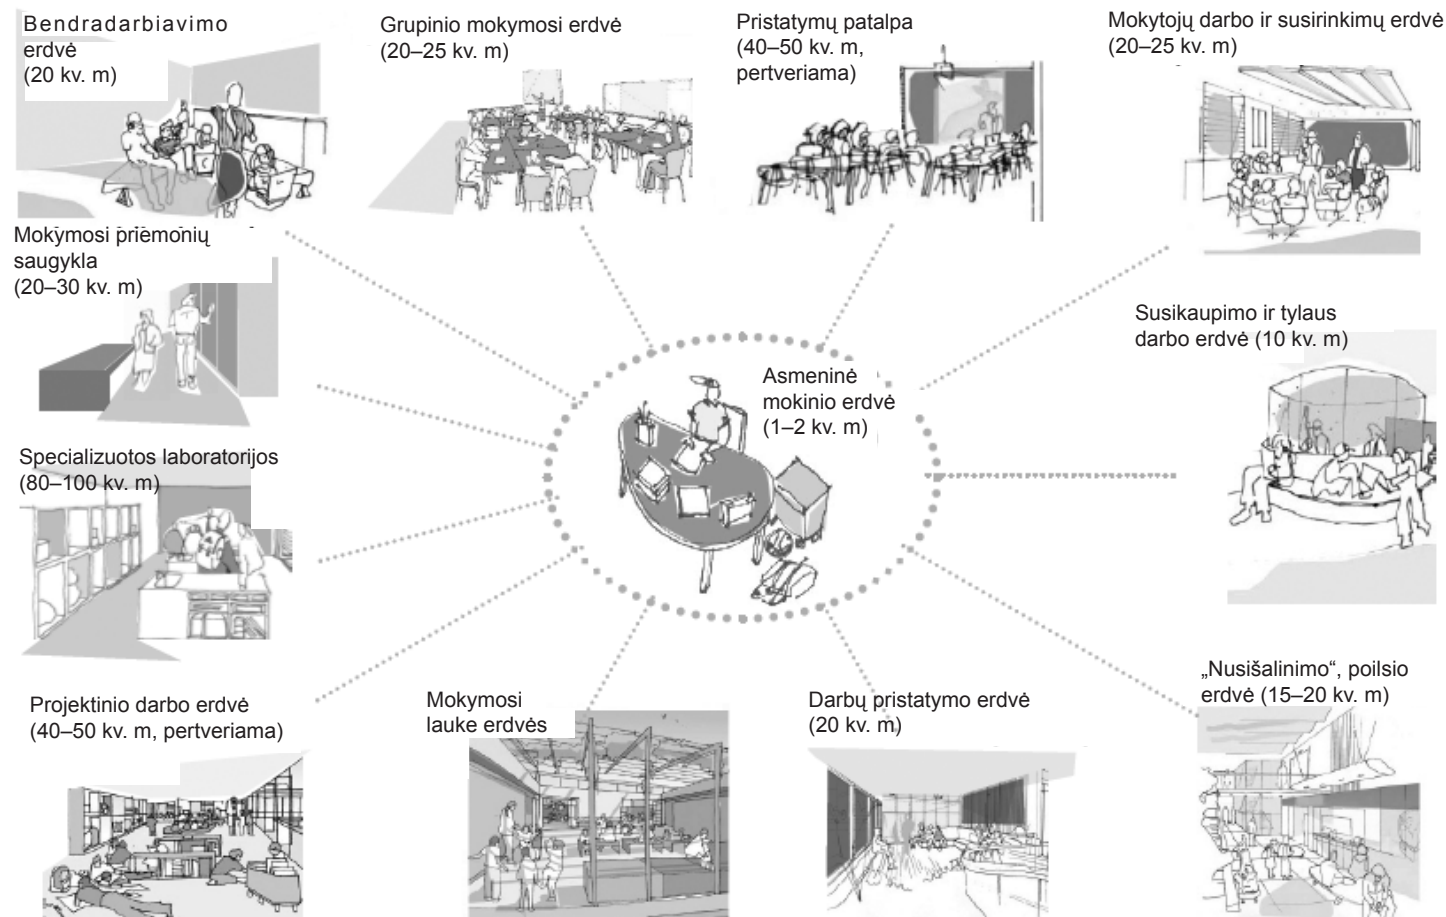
Bendradarbiavimo erdvė (20 kv. m)

Grupinio mokymosi erdvė (20–25 kv. m)

Pristatymų patalpa (40–50 kv. m, pertveriama)

Mokytojų darbo ir susirinkimų erdvė (20–25 kv. m)

Mokymosi priemonių saugykla (20–30 kv. m)

Susikaupimo ir tylaus darbo erdvė (10 kv. m)

Asmeninė mokinio erdvė (1–2 kv. m)

Specializuotos laboratorijos (80–100 kv. m)

„Nusišalinimo", poilsio erdvė (15–20 kv. m)

Projektinio darbo erdvė (40–50 kv. m, pertveriama)

Mokymosi lauke erdvės

Darbų pristatymo erdvė (20 kv. m)